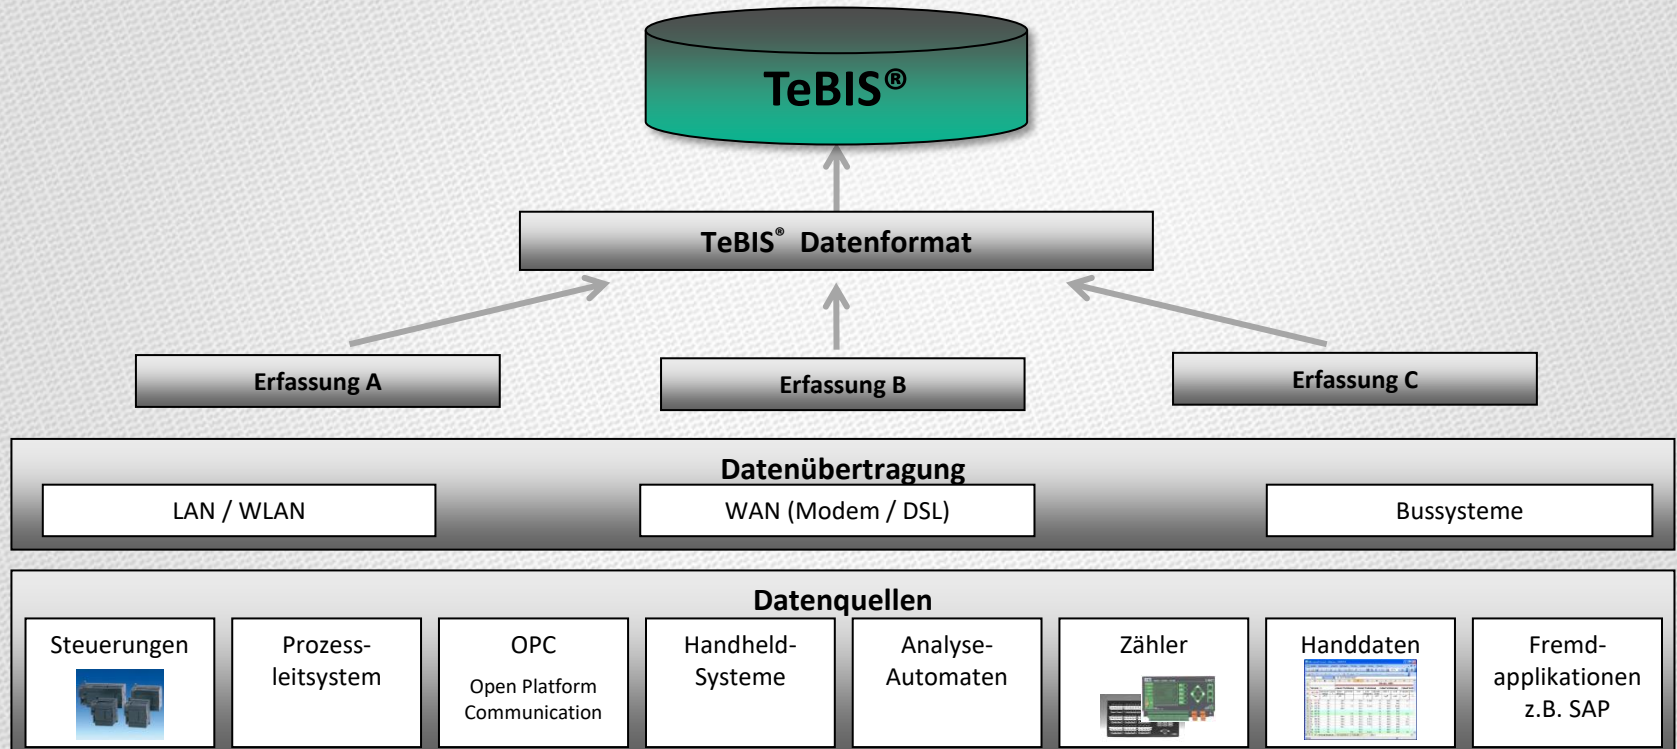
TeBIS®

TeBIS® Datenformat

Erfassung A

Erfassung B

Erfassung C

Datenübertragung

LAN / WLAN

WAN (Modem / DSL)

Bussysteme

Datenquellen

Steuerungen

Prozessleitsystem

OPC

Open Platform Communication

Handheld-Systeme

Analyse-Automaten

Zähler

Handdaten

Fremdapplikationen z.B. SAP